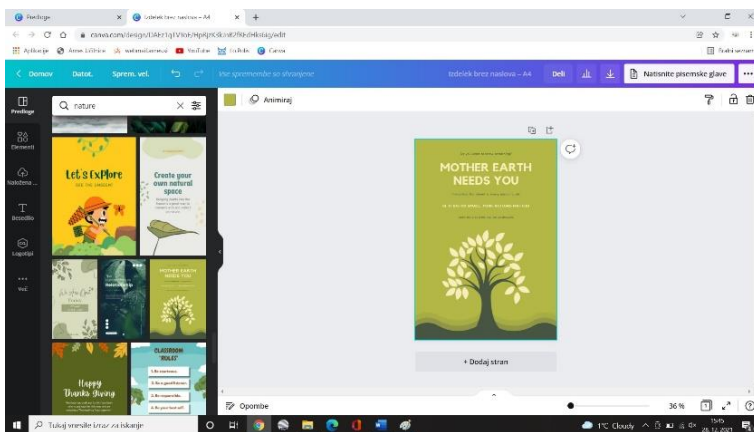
Predloge
Izdelek brez naslova – A4
canva.com/design/DAEr1q1Vfo6/Hp6pX5kzx82f6hdHkolay/edit
Aplikacije
< Domov
Datot.
Sprem. vel.
Vse spremembe so shranjene
Izdelek brez naslova – A4
Deli
Natisnite pisemske glave
Predloge
Elementi
Naloženo
Besedilo
Logotipi
Več
nature
Let's Explore
Create your own natural space
MOTHER EARTH NEEDS YOU
CLASSROOM RULES
Happy Thanks Giving
Animiraj
MOTHER EARTH NEEDS YOU
+ Dodaj stran
Opombe
36 %
Tukaj vnesite izraz za iskanje
1°C Cloudy